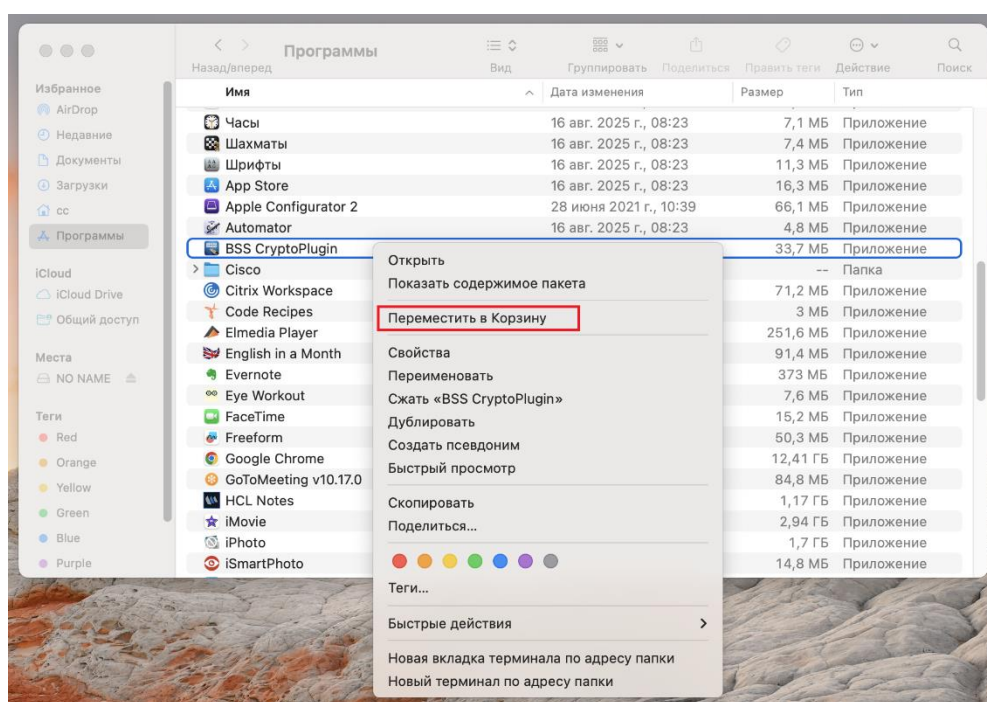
Программы
Назад/вперед
Вид
Группировать
Поделиться
Править теги
Действие
Поиск

Избранное
AirDrop
Недавние
Документы
Загрузки
cc
Программы

iCloud
iCloud Drive
Общий доступ

Места
NO NAME

Теги
Red
Orange
Yellow
Green
Blue
Purple

| Имя | Дата изменения | Размер | Тип |
|---|---|---|---|
| Часы | 16 авг. 2025 г., 08:23 | 7,1 МБ | Приложение |
| Шахматы | 16 авг. 2025 г., 08:23 | 7,4 МБ | Приложение |
| Шрифты | 16 авг. 2025 г., 08:23 | 11,3 МБ | Приложение |
| App Store | 16 авг. 2025 г., 08:23 | 16,3 МБ | Приложение |
| Apple Configurator 2 | 28 июня 2021 г., 10:39 | 66,1 МБ | Приложение |
| Automator | 16 авг. 2025 г., 08:23 | 4,8 МБ | Приложение |
| BSS CryptoPlugin | | 33,7 МБ | Приложение |
| Cisco | | -- | Папка |
| Citrix Workspace | | 71,2 МБ | Приложение |
| Code Recipes | | 3 МБ | Приложение |
| Elmedia Player | | 251,6 МБ | Приложение |
| English in a Month | | 91,4 МБ | Приложение |
| Evernote | | 373 МБ | Приложение |
| Eye Workout | | 7,6 МБ | Приложение |
| FaceTime | | 15,2 МБ | Приложение |
| Freeform | | 50,3 МБ | Приложение |
| Google Chrome | | 12,41 ГБ | Приложение |
| GoToMeeting v10.17.0 | | 84,8 МБ | Приложение |
| HCL Notes | | 1,17 ГБ | Приложение |
| iMovie | | 2,94 ГБ | Приложение |
| iPhoto | | 1,7 ГБ | Приложение |
| iSmartPhoto | | 14,8 МБ | Приложение |

Открыть
Показать содержимое пакета
Переместить в Корзину
Свойства
Переименовать
Сжать «BSS CryptoPlugin»
Дублировать
Создать псевдоним
Быстрый просмотр
Скопировать
Поделиться...
Теги...
Быстрые действия
Новая вкладка терминала по адресу папки
Новый терминал по адресу папки